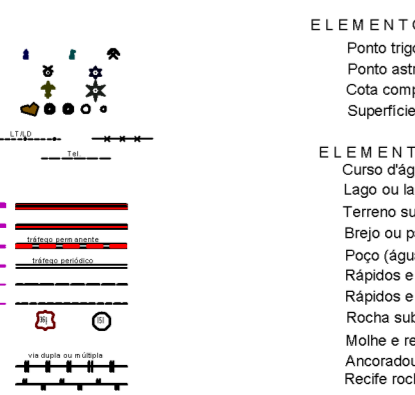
LT/LD

Tel

tráfego permanente

tráfego periódico

via dupla ou múltipla

E L E M E N T O

Ponto trigo

Ponto astr

Cota comp

Superfície

E L E M E N T

Curso d'ág

Lago ou la

Terreno su

Brejo ou p

Poço (águ

Rápidos e

Rápidos e

Rocha sub

Molhe e re

Ancoradou

Recife roch